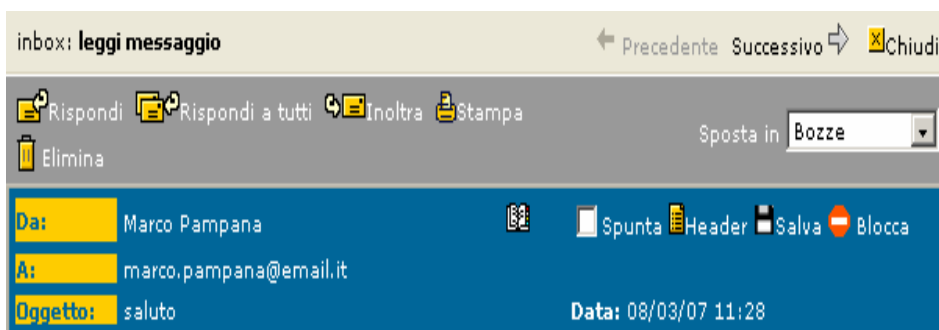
inbox: leggi messaggio

Precedente Successivo Chiudi

Rispondi Rispondi a tutti Inoltra Stampa Elimina

Sposta in Bozze

Da: Marco Pampana

Spunta Header Salva Blocca

A: marco.pampana@email.it

Oggetto: saluto

Data: 08/03/07 11:28